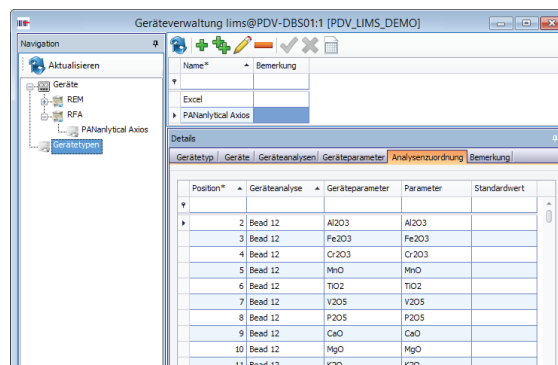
Geräteverwaltung lims@PDV-DBS01:1 [PDV_LIMS_DEMO]

Navigation

Aktualisieren

Geräte
REM
RFA
PANanlytical Axios
Gerätetypen

| Name* | Bemerkung |
|---|---|
| | |
| Excel | |
| PANanlytical Axios | |

Details

Gerätetyp | Geräte | Geräteanalysen | Geräteparameter | Analysenzuordnung | Bemerkung

| Position* | Geräteanalyse | Geräteparameter | Parameter | Standardwert |
|---|---|---|---|---|
| | | | | |
| 2 | Bead 12 | Al2O3 | Al2O3 | |
| 3 | Bead 12 | Fe2O3 | Fe2O3 | |
| 4 | Bead 12 | Cr2O3 | Cr2O3 | |
| 5 | Bead 12 | MnO | MnO | |
| 6 | Bead 12 | TiO2 | TiO2 | |
| 7 | Bead 12 | V2O5 | V2O5 | |
| 8 | Bead 12 | P2O5 | P2O5 | |
| 9 | Bead 12 | CaO | CaO | |
| 10 | Bead 12 | MgO | MgO | |
| 11 | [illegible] | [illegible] | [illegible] | |